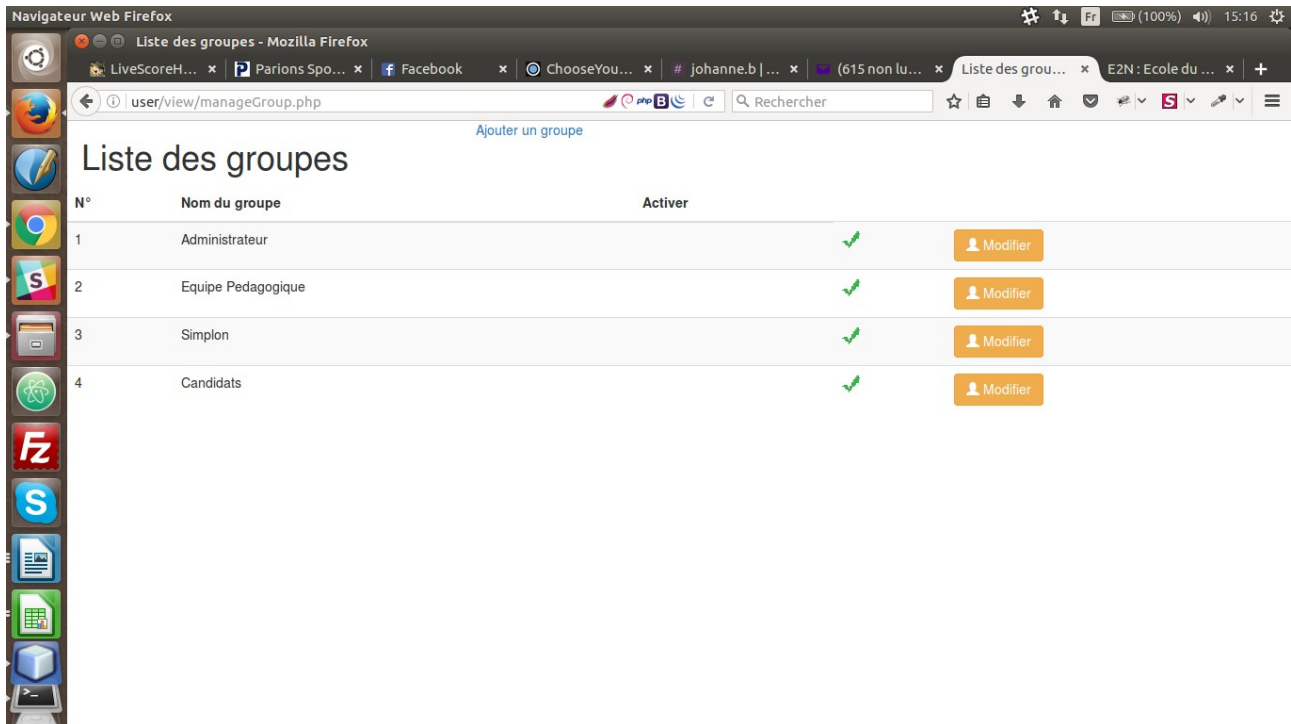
Navigateur Web Firefox

Fr (100%) 15:16

Liste des groupes - Mozilla Firefox

LiveScoreH... × | Parions Spo... × | Facebook × | ChooseYou... × | # johanne.b | ... × | (615 non lu... × | Liste des grou... × | E2N : Ecole du ... × | +

user/view/manageGroup.php

Rechercher

Ajouter un groupe

Liste des groupes

| N° | Nom du groupe | Activer | | |
|---|---|---|---|---|
| 1 | Administrateur | | ✓ | Modifier |
| 2 | Equipe Pedagogique | | ✓ | Modifier |
| 3 | Simplon | | ✓ | Modifier |
| 4 | Candidats | | ✓ | Modifier |